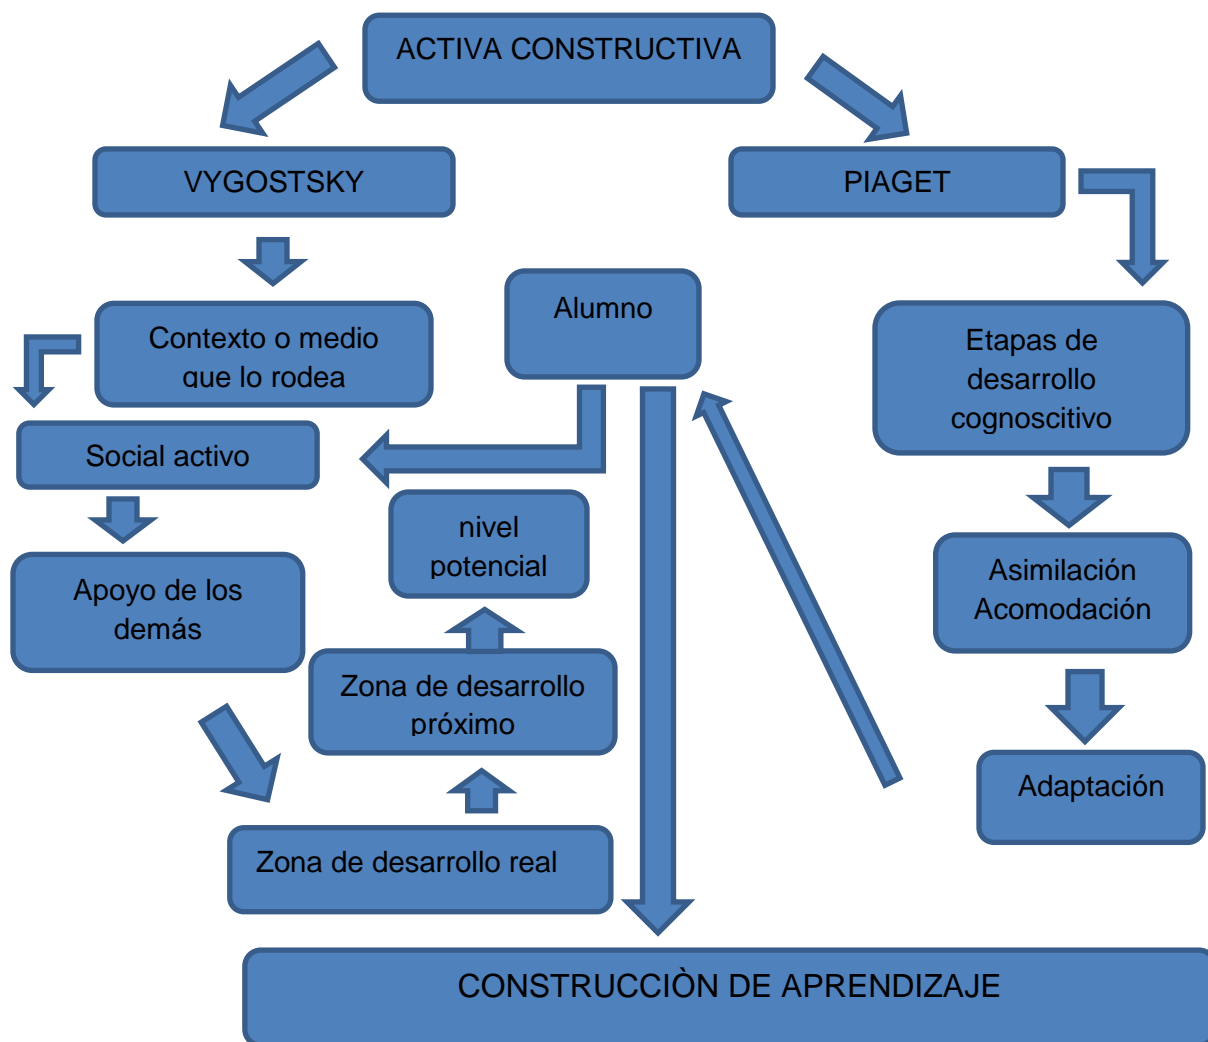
ACTIVA CONSTRUCTIVA

VYGOSTSKY

PIAGET

Contexto o medio que lo rodea

Alumno

Etapas de desarrollo cognoscitivo

Social activo

nivel potencial

Apoyo de los demás

Asimilación Acomodación

Zona de desarrollo próximo

Adaptación

Zona de desarrollo real

CONSTRUCCIÒN DE APRENDIZAJE